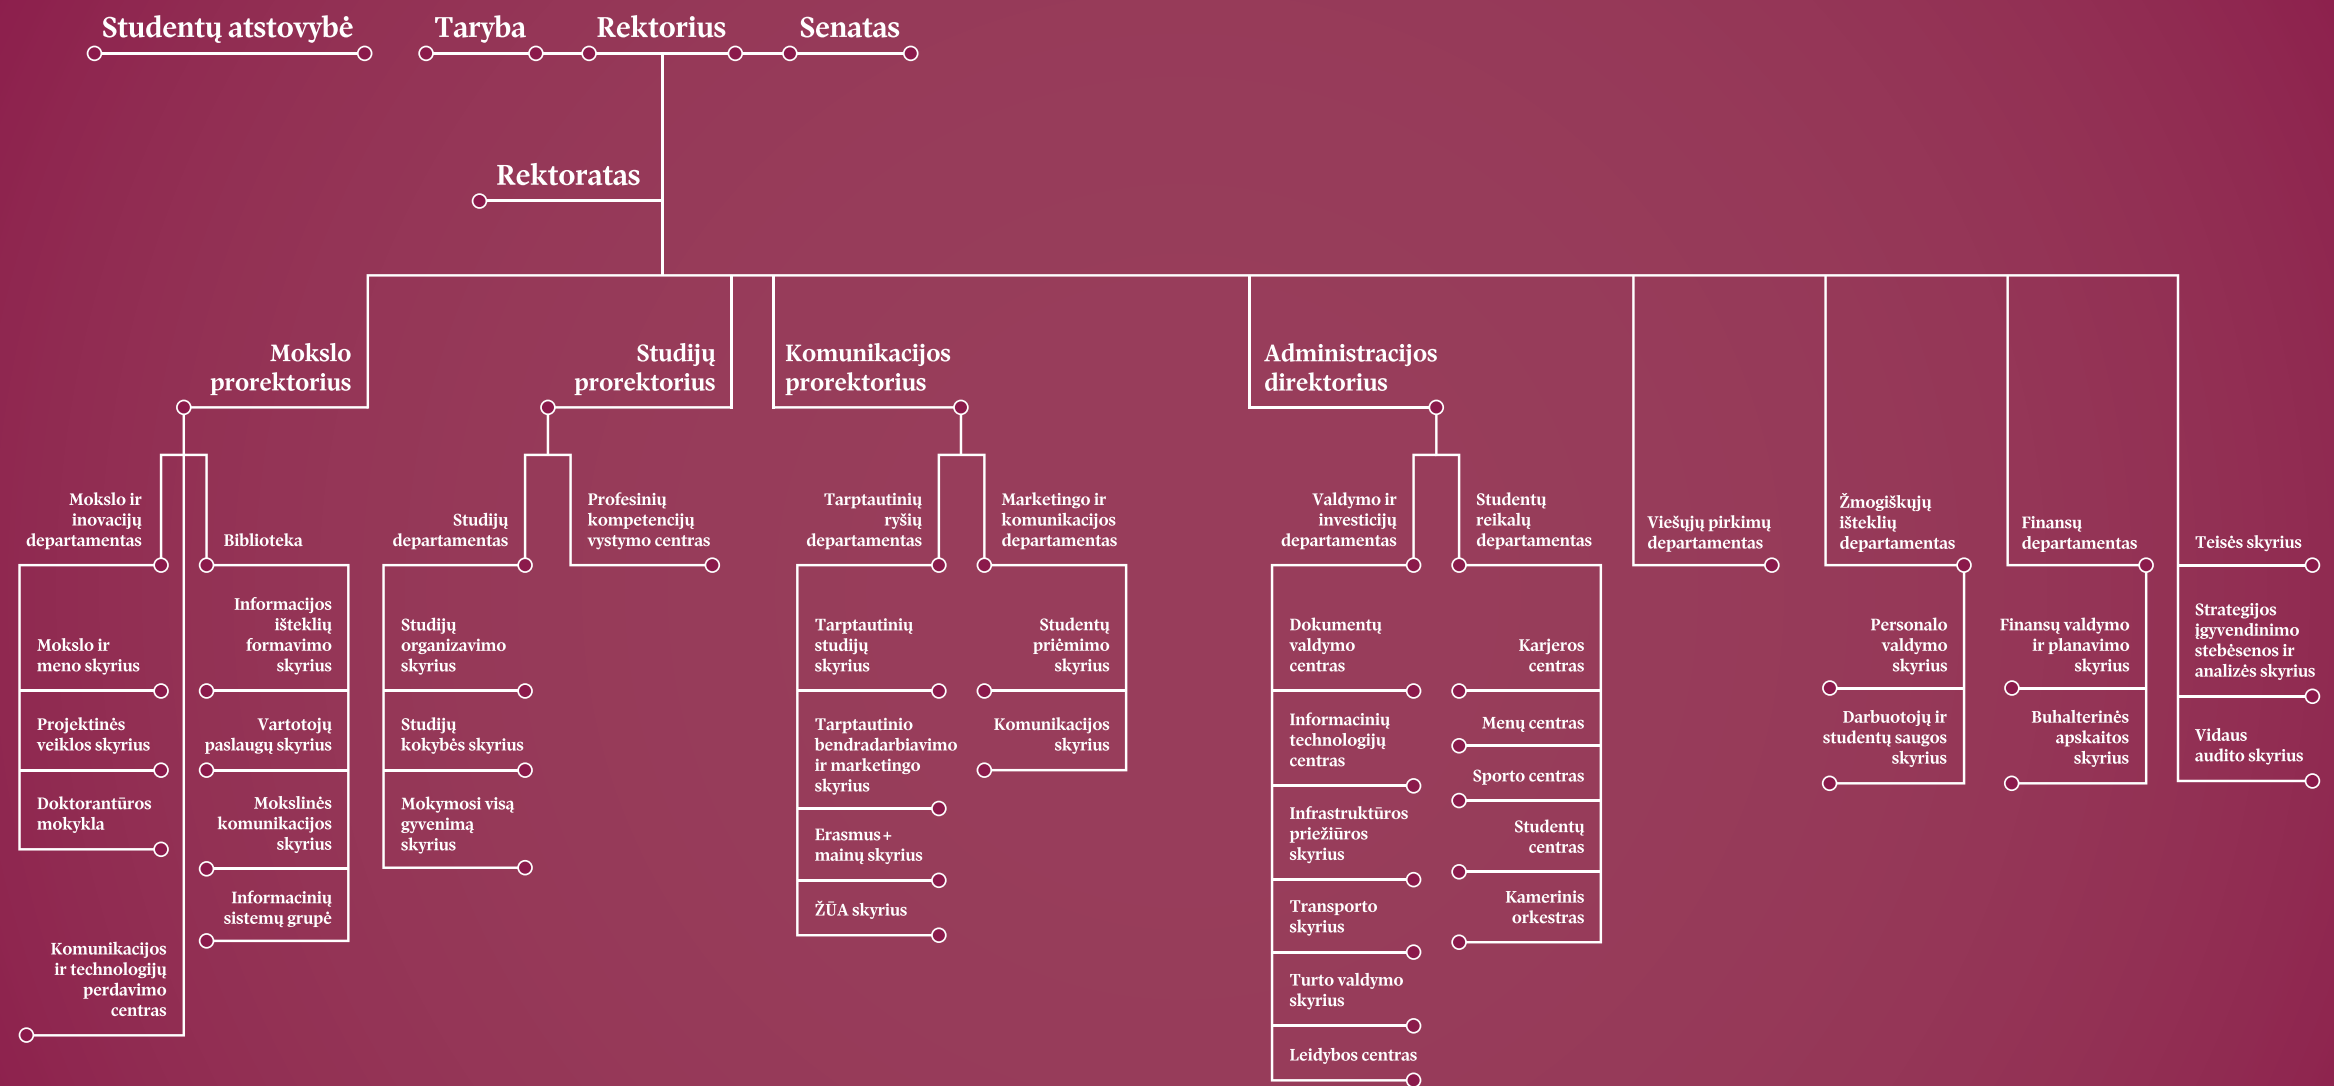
Studentų atstovybė
Taryba
Rektorius
Senatas

Rektoratas

Mokslo prorektorius

Mokslo ir inovacijų departamentas
Mokslo ir meno skyrius
Projektinės veiklos skyrius
Doktorantūros mokykla
Komunikacijos ir technologijų perdavimo centras

Biblioteka
Informacijos išteklių formavimo skyrius
Vartotojų paslaugų skyrius
Mokslinės komunikacijos skyrius
Informacinių sistemų grupė

Studijų prorektorius

Studijų departamentas
Studijų organizavimo skyrius
Studijų kokybės skyrius
Mokymosi visą gyvenimą skyrius

Profesinių kompetencijų vystymo centras

Komunikacijos prorektorius

Tarptautinių ryšių departamentas
Tarptautinių studijų skyrius
Tarptautinio bendradarbiavimo ir marketingo skyrius
Erasmus + mainų skyrius
ŽŪA skyrius

Marketingo ir komunikacijos departamentas
Studentų priėmimo skyrius
Komunikacijos skyrius

Administracijos direktorius

Valdymo ir investicijų departamentas
Dokumentų valdymo centras
Informacinių technologijų centras
Infrastruktūros priežiūros skyrius
Transporto skyrius
Turto valdymo skyrius
Leidybos centras

Studentų reikalų departamentas
Karjeros centras
Menų centras
Sporto centras
Studentų centras
Kamerinis orkestras

Viešųjų pirkimų departamentas

Žmogiškųjų išteklių departamentas
Personalo valdymo skyrius
Darbuotojų ir studentų saugos skyrius

Finansų departamentas
Finansų valdymo ir planavimo skyrius
Buhalterinės apskaitos skyrius

Teisės skyrius
Strategijos įgyvendinimo stebėsenos ir analizės skyrius
Vidaus audito skyrius